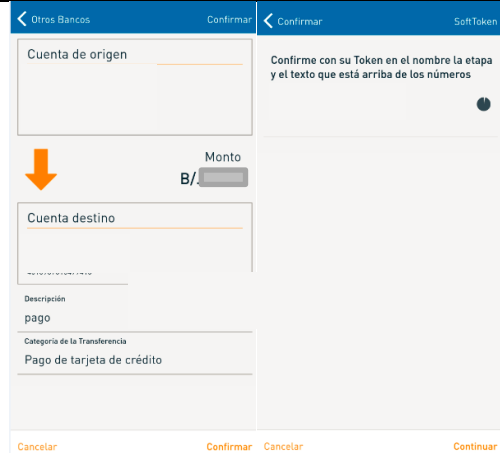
Otros Bancos
Confirmar

Cuenta de origen

Monto
B/.

Cuenta destino

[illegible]

Descripción
pago

Categoría de la Transferencia
Pago de tarjeta de crédito

Cancelar
Confirmar

Confirmar
SoftToken

Confirme con su Token en el nombre la etapa y el texto que está arriba de los números

Cancelar
Continuar